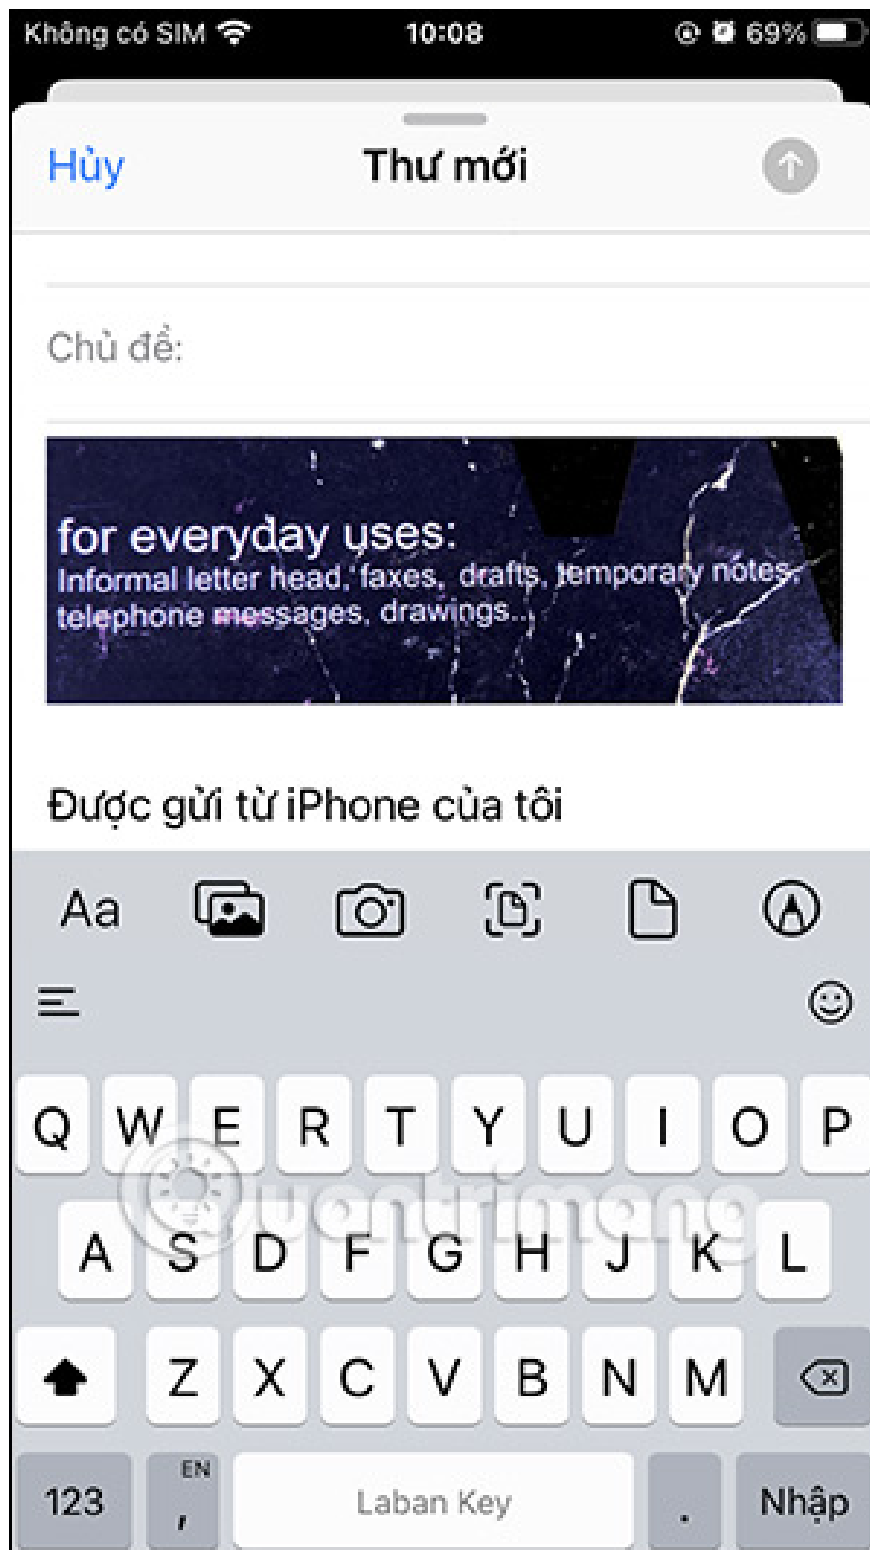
Không có SIM 10:08 69%

Hủy Thư mới

Chủ đề:

for everyday uses:
Informal letter head, faxes, drafts, temporary notes, telephone messages, drawings...

Được gửi từ iPhone của tôi

Aa

Q W E R T Y U I O P
A S D F G H J K L
Z X C V B N M
123 EN , Laban Key . Nhập

quantrimang